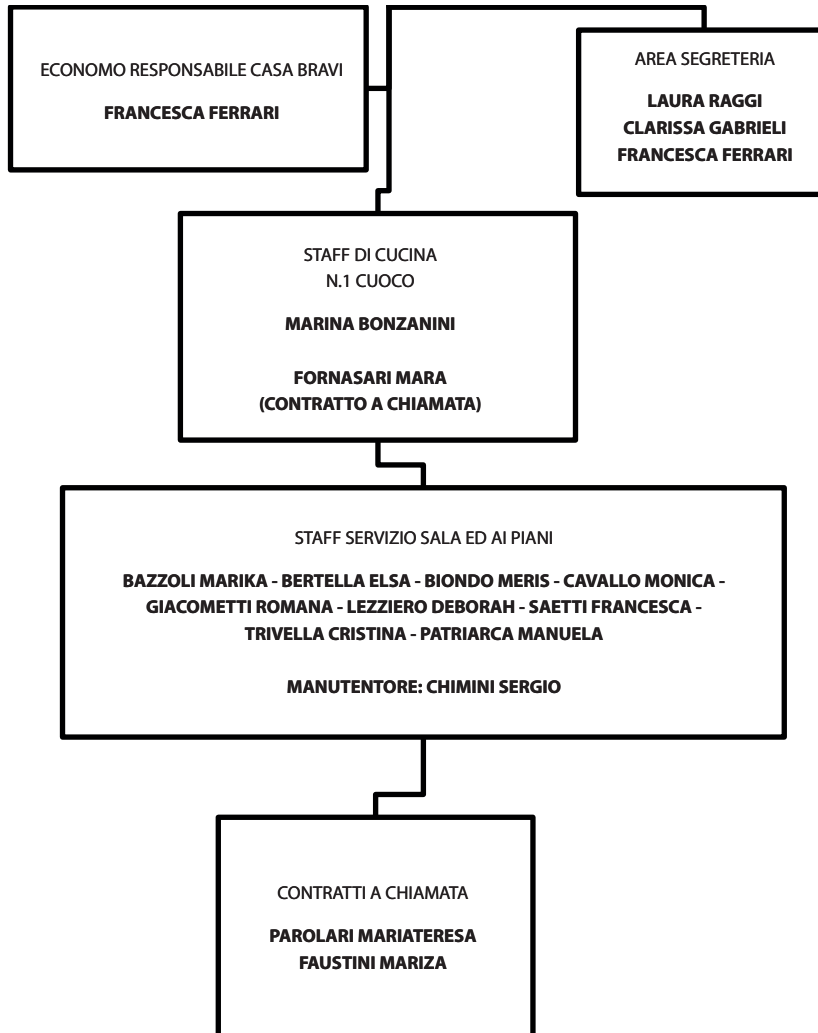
ECONOMO RESPONSABILE CASA BRAVI

FRANCESCA FERRARI

AREA SEGRETERIA

LAURA RAGGI
CLARISSA GABRIELI
FRANCESCA FERRARI

STAFF DI CUCINA
N.1 CUOCO

MARINA BONZANINI

FORNASARI MARA
(CONTRATTO A CHIAMATA)

STAFF SERVIZIO SALA ED AI PIANI

BAZZOLI MARIKA - BERTELLA ELSA - BIONDO MERIS - CAVALLO MONICA - GIACOMETTI ROMANA - LEZZIERO DEBORAH - SAETTI FRANCESCA - TRIVELLA CRISTINA - PATRIARCA MANUELA

MANUTENTORE: CHIMINI SERGIO

CONTRATTI A CHIAMATA

PAROLARI MARIATERESA
FAUSTINI MARIZA